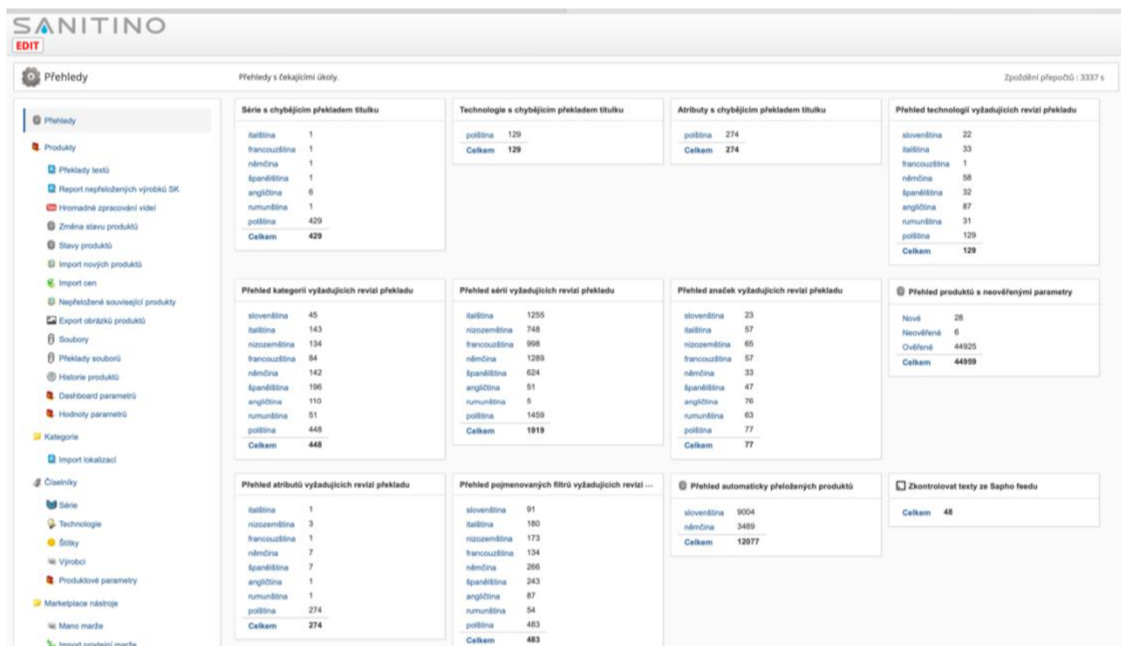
SANITINO
EDIT

Přehledy

Přehledy s čekajícími úkoly.

Zpoždění přepočtů : 3337 s

Přehledy
Produkty
Překlady textů
Report nepřeložených výrobků SK
Hromadné zpracování videí
Změna stavu produktů
Stavy produktů
Import nových produktů
Import cen
Nepřeložené související produkty
Export obrázků produktů
Soubory
Překlady souborů
Historie produktů
Dashboard parametrů
Hodnoty parametrů
Kategorie
Import lokalizací
Číselníky
Série
Technologie
Štítky
Výrobci
Produktové parametry
Marketplace nástroje
Mano marže
Import prodejní marže

Série s chybějícím překladem titulku

| | |
|---|---|
| italština | 1 |
| francouzština | 1 |
| němčina | 1 |
| španělština | 1 |
| angličtina | 6 |
| rumunština | 1 |
| polština | 429 |
| Celkem | 429 |

Technologie s chybějícím překladem titulku

| | |
|---|---|
| polština | 129 |
| Celkem | 129 |

Atributy s chybějícím překladem titulku

| | |
|---|---|
| polština | 274 |
| Celkem | 274 |

Přehled technologií vyžadujících revizi překladu

| | |
|---|---|
| slovenština | 22 |
| italština | 33 |
| francouzština | 1 |
| němčina | 58 |
| španělština | 32 |
| angličtina | 87 |
| rumunština | 31 |
| polština | 129 |
| Celkem | 129 |

Přehled kategorií vyžadujících revizi překladu

| | |
|---|---|
| slovenština | 45 |
| italština | 143 |
| nizozemština | 134 |
| francouzština | 84 |
| němčina | 142 |
| španělština | 196 |
| angličtina | 110 |
| rumunština | 51 |
| polština | 448 |
| Celkem | 448 |

Přehled sérií vyžadujících revizi překladu

| | |
|---|---|
| italština | 1255 |
| nizozemština | 748 |
| francouzština | 998 |
| němčina | 1289 |
| španělština | 624 |
| angličtina | 51 |
| rumunština | 5 |
| polština | 1459 |
| Celkem | 1919 |

Přehled značek vyžadujících revizi překladu

| | |
|---|---|
| slovenština | 23 |
| italština | 57 |
| nizozemština | 65 |
| francouzština | 57 |
| němčina | 33 |
| španělština | 47 |
| angličtina | 76 |
| rumunština | 63 |
| polština | 77 |
| Celkem | 77 |

Přehled produktů s neověřenými parametry

| | |
|---|---|
| Nové | 28 |
| Neověřené | 6 |
| Ověřené | 44925 |
| Celkem | 44959 |

Přehled atributů vyžadujících revizi překladu

| | |
|---|---|
| italština | 1 |
| nizozemština | 3 |
| francouzština | 1 |
| němčina | 7 |
| španělština | 7 |
| angličtina | 1 |
| rumunština | 1 |
| polština | 274 |
| Celkem | 274 |

Přehled pojmenovaných filtrů vyžadujících revizi ...

| | |
|---|---|
| slovenština | 91 |
| italština | 180 |
| nizozemština | 173 |
| francouzština | 134 |
| němčina | 266 |
| španělština | 243 |
| angličtina | 87 |
| rumunština | 54 |
| polština | 483 |
| Celkem | 483 |

Přehled automaticky přeložených produktů

| | |
|---|---|
| slovenština | 9004 |
| němčina | 3489 |
| Celkem | 12077 |

Zkontrolovat texty ze Sapho feedu

| | |
|---|---|
| Celkem | 48 |